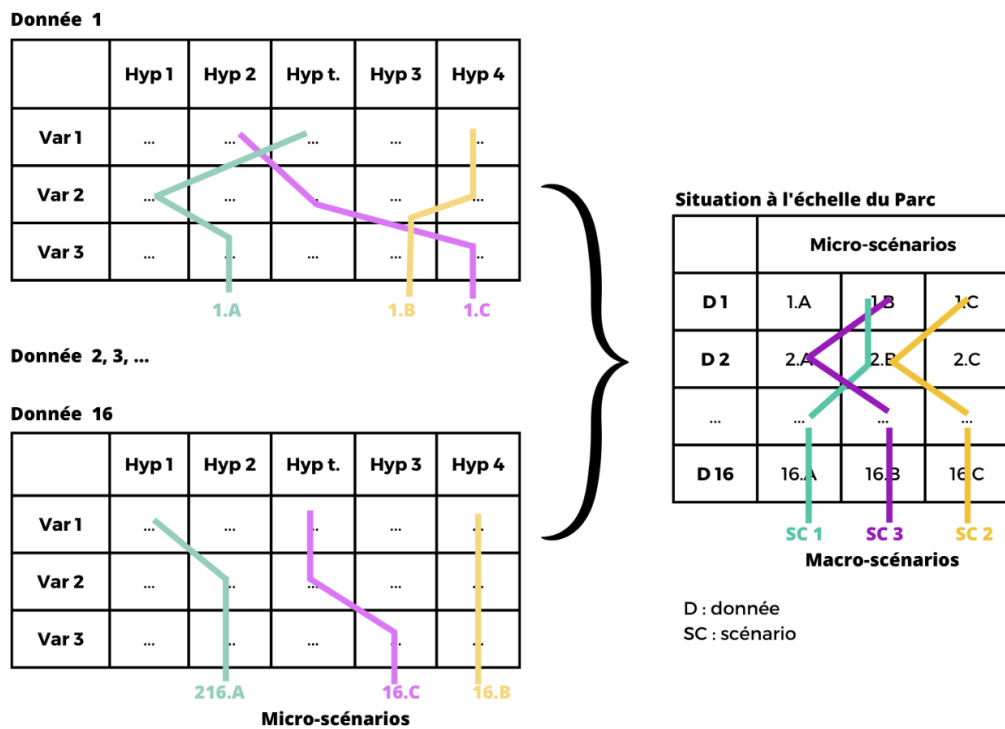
Donnée 1

| | Hyp 1 | Hyp 2 | Hyp t. | Hyp 3 | Hyp 4 |
|---|---|---|---|---|---|
| Var 1 | ... | ... | ... | ... | ... |
| Var 2 | ... | ... | ... | ... | ... |
| Var 3 | ... | ... | ... | ... | ... |

1.A 1.B 1.C

Donnée 2, 3, ...

Donnée 16

| | Hyp 1 | Hyp 2 | Hyp t. | Hyp 3 | Hyp 4 |
|---|---|---|---|---|---|
| Var 1 | ... | ... | ... | ... | ... |
| Var 2 | ... | ... | ... | ... | ... |
| Var 3 | ... | ... | ... | ... | ... |

216.A 16.C 16.B

Micro-scénarios

Situation à l'échelle du Parc

| | Micro-scénarios | | |
|---|---|---|---|
| D 1 | 1.A | 1.B | 1.C |
| D 2 | 2.A | 2.B | 2.C |
| ... | ... | ... | ... |
| D 16 | 16.A | 16.B | 16.C |

SC 1 SC 3 SC 2

Macro-scénarios

D : donnée
SC : scénario